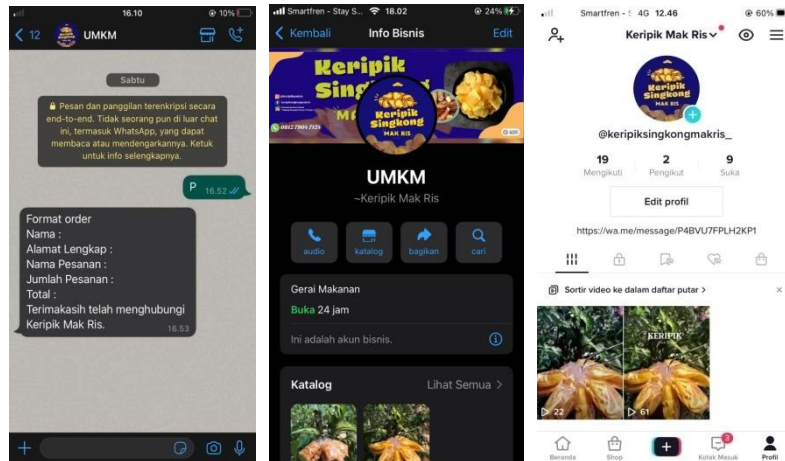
16.10 10%

12 UMKM

Sabtu

Pesan dan panggilan terenkripsi secara end-to-end. Tidak seorang pun di luar chat ini, termasuk WhatsApp, yang dapat membaca atau mendengarkannya. Ketuk untuk info selengkapnya.

P 16.52

Format order
Nama :
Alamat Lengkap :
Nama Pesanan :
Jumlah Pesanan :
Total :
Terimakasih telah menghubungi Keripik Mak Ris. 16.53

Smartfren - Stay S... 18.02 24%

Kembali Info Bisnis Edit

Keripik Singkong

Keripik Singkong MAK RIS

UMKM
~Keripik Mak Ris

audio katalog bagikan cari

Gerai Makanan
Buka 24 jam

Ini adalah akun bisnis.

Katalog Lihat Semua

Smartfren 4G 12.46 60%

Keripik Mak Ris

@keripiksingkongmakris_

19 Mengikuti 2 Pengikut 9 Suka

Edit profil

https://wa.me/message/P4BVU7FPLH2KP1

Sortir video ke dalam daftar putar >

KERIPIK

22 61

Beranda Shop Kotak Masuk Profil